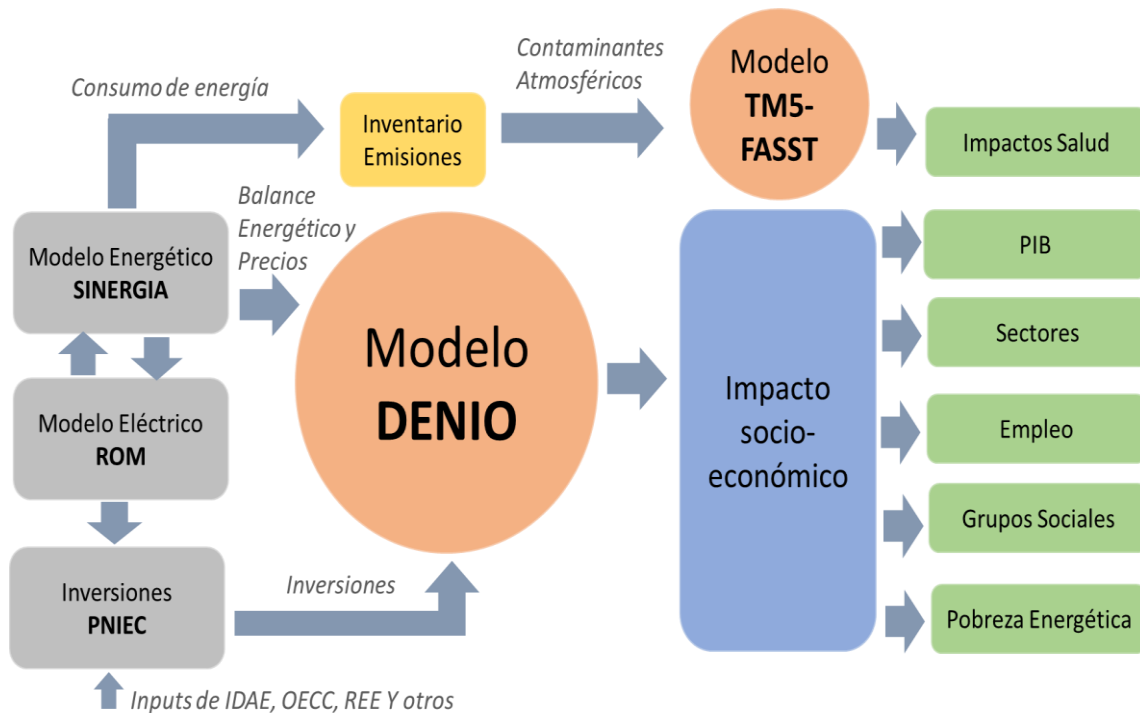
Consumo de energía

Inventario Emisiones

Contaminantes Atmosféricos

Modelo **TM5-FASST**

Impactos Salud

Balance Energético y Precios

Modelo Energético **SINERGIA**

Modelo **DENIO**

Impacto socio-económico

PIB

Sectores

Modelo Eléctrico **ROM**

Empleo

Grupos Sociales

Inversiones **PNIEC**

Inversiones

Pobreza Energética

Inputs de IDAE, OECC, REE Y otros